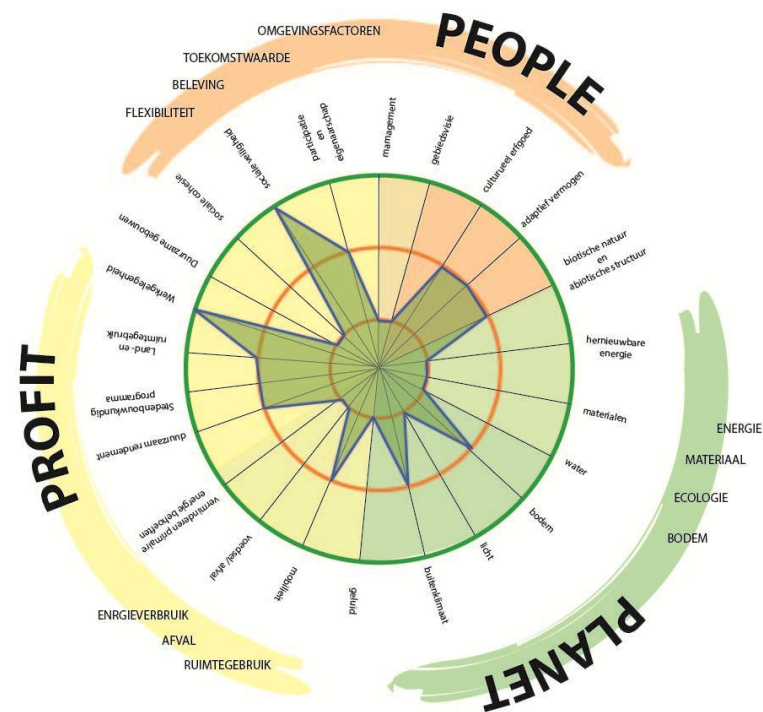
PEOPLE

OMGEVINGSFACTOREN
TOEKOMSTWAARDE
BELEVING
FLEXIBILITEIT

management
gebiedsvisie
cultureel erfgoed
adaptief vermogen
biotische natuur en abiotische structuur
hernieuwbare energie
materialen
water
bodem
licht
buitenklimaat
geluid
mobiliteit
voedsel/ afval
verminderen primaire energie behoeften
duurzaam rendement
Stedenbouwkundig programma
Land- en ruimtegebruik
Werkgelegenheid
Duurzame gebouwen
sociale cohesie
sociale veiligheid
participatie en eigenaarschap

PLANET

ENERGIE
MATERIAAL
ECOLOGIE
BODEM

PROFIT

ENRGIEVERBRUIK
AFVAL
RUIMTEGEBRUIK